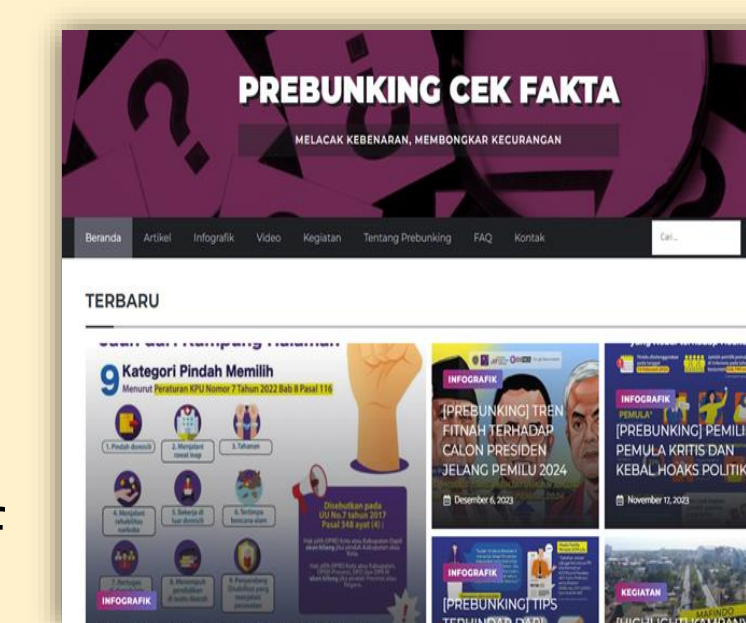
PREBUNKING CEK FAKTA

MELACAK KEBENARAN, MEMBONGKAR KECURANGAN

Beranda Artikel Infografik Video Kegiatan Tentang Prebunking FAQ Kontak

Cari...

TERBARU

9 Kategori Pindah Memilih
Menurut Peraturan KPU Nomor 7 Tahun 2022 Bab 8 Pasal 116

1. Pindah domisili
2. Menjalani rawat inap
3. Tahanan
4. Menjalani rehabilitasi narkoba
5. Bekerja di luar domisili
6. Tertimpa bencana alam
7. Bertugas
8. Menempuh pendidikan di suatu daerah
9. Penyandang disabilitas yang menjalani perawatan

Disebutkan pada UU No.7 tahun 2017 Pasal 348 ayat (4) :

INFOGRAFIK

INFOGRAFIK
[PREBUNKING] TREN FITNAH TERHADAP CALON PRESIDEN JELANG PEMILU 2024
Desember 6, 2023

INFOGRAFIK
PEMULA
[PREBUNKING] PEMILIH PEMULA KRITIS DAN KEBAL HOAKS POLITIK
November 17, 2023

INFOGRAFIK
[PREBUNKING] TIPS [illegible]

KEGIATAN
MAFINDO
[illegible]